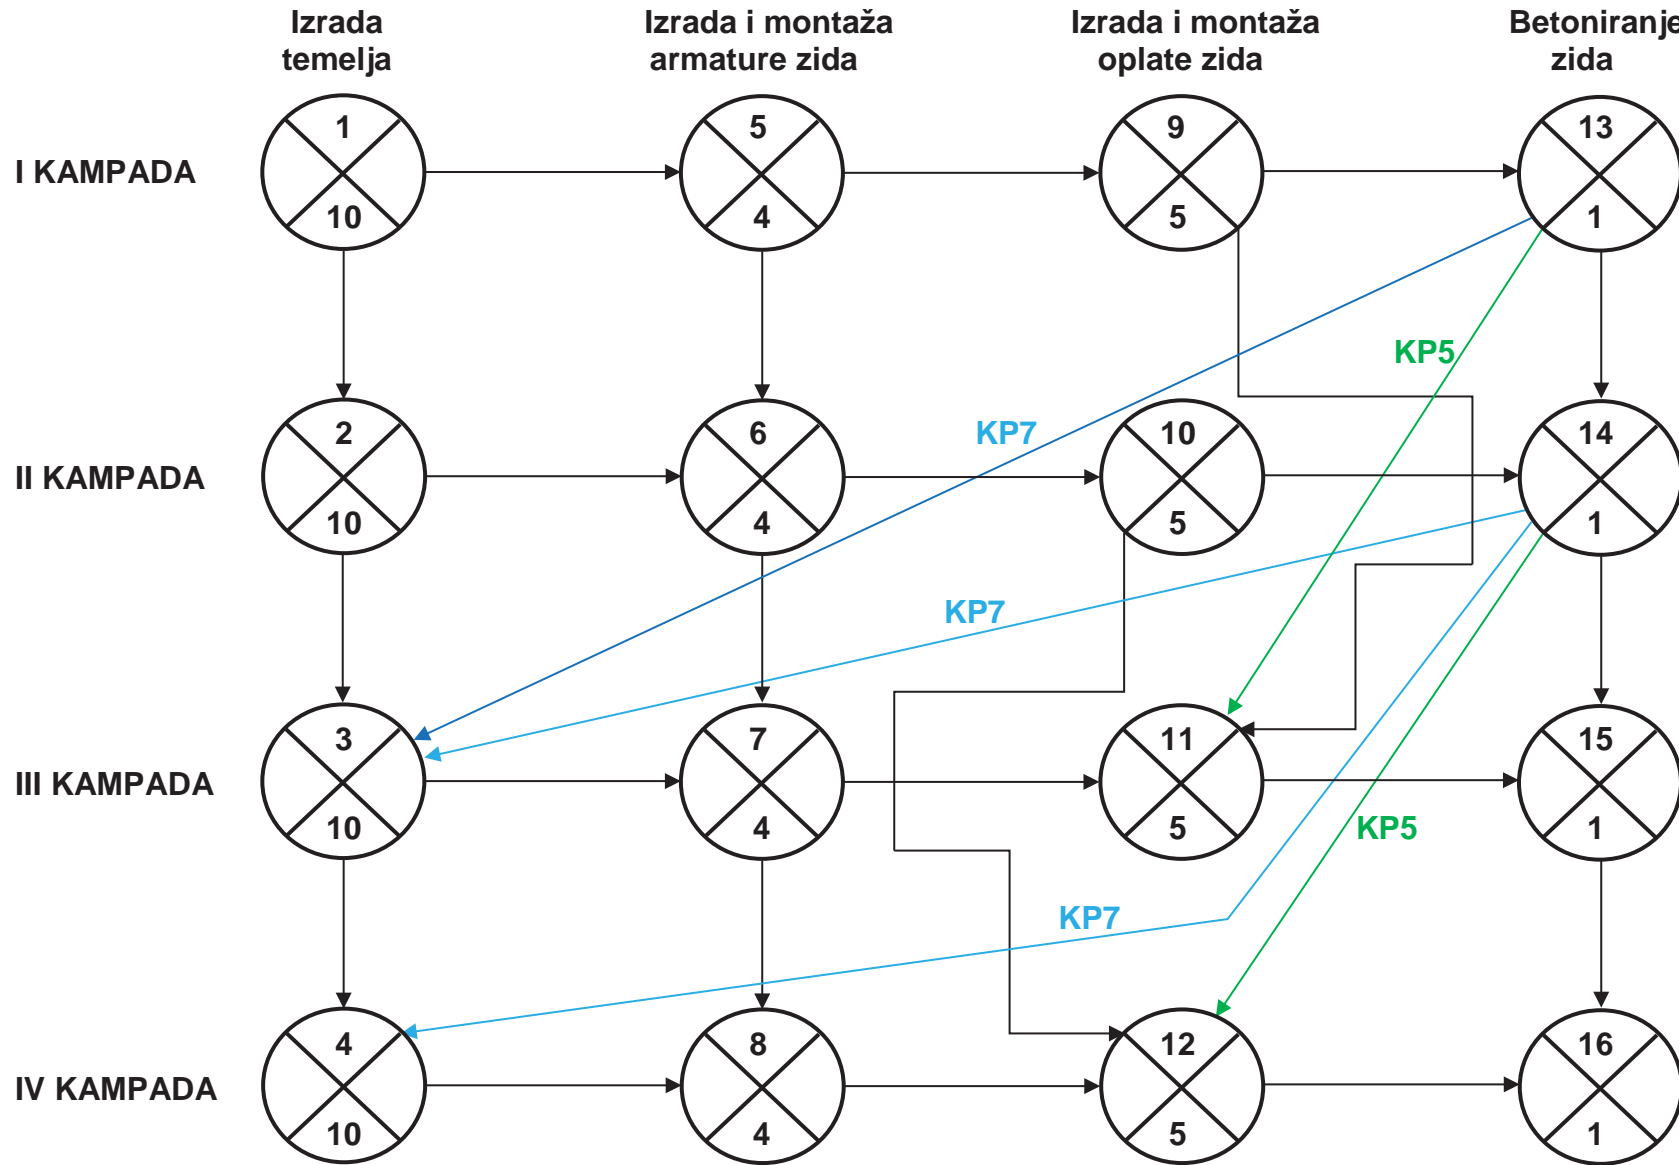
Izrada temelja

Izrada i montaža armature zida

Izrada i montaža oplate zida

Betoniranje zida

I KAMPADA

II KAMPADA

III KAMPADA

IV KAMPADA

1
10

5
4

9
5

13
1

2
10

6
4

10
5

14
1

3
10

7
4

11
5

15
1

4
10

8
4

12
5

16
1

KP5

KP7

KP7

KP5

KP7